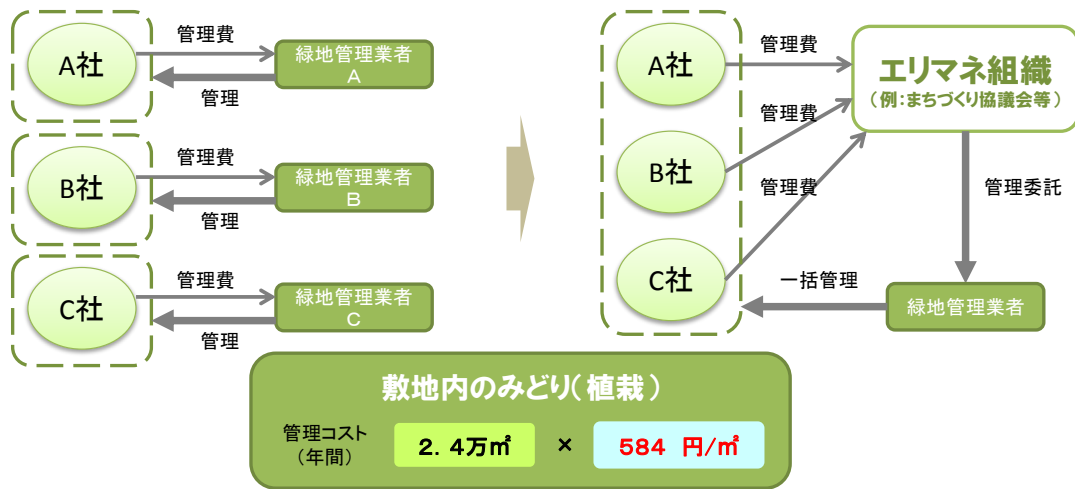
A社
管理費
緑地管理業者 A
管理

B社
管理費
緑地管理業者 B
管理

C社
管理費
緑地管理業者 C
管理

A社
B社
C社
管理費
管理費
管理費
エリマネ組織
（例：まちづくり協議会等）
管理委託
一括管理
緑地管理業者

敷地内のみどり（植栽）
管理コスト（年間）
2．4万㎡
×
584 円/㎡